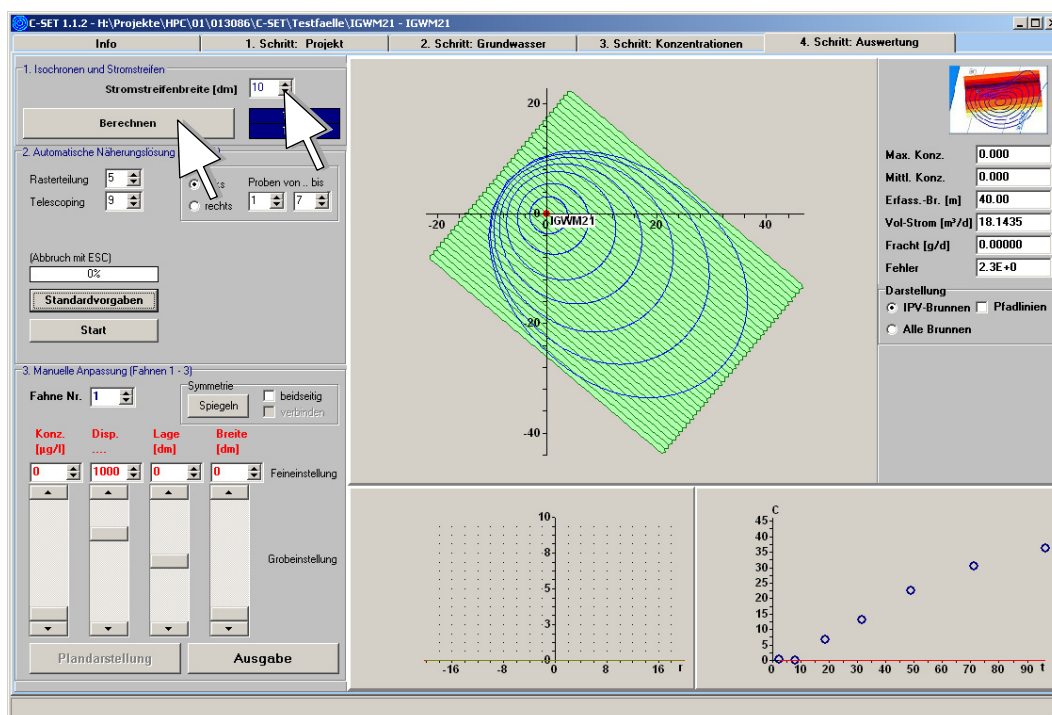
C-SET 1.1.2 - H:\Projekte\HPC\01\013086\C-SET\Testfaelle\IGWM21 - IGWM21

Info | 1. Schritt: Projekt | 2. Schritt: Grundwasser | 3. Schritt: Konzentrationen | 4. Schritt: Auswertung

1. Isochronen und Stromstreifen
Stromstreifenbreite [dm] 10
Berechnen

2. Automatische Näherungslösung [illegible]
Rasterteilung 5
Telescoping 9
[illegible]s
rechts
Proben von .. bis
1 7
(Abbruch mit ESC)
0%
Standardvorgaben
Start

3. Manuelle Anpassung (Fahnen 1 - 3)
Fahne Nr. 1
Symmetrie
Spiegeln
beidseitig
verbinden
Konz. [µg/l]
Disp. ....
Lage [dm]
Breite [dm]
0
1000
0
0
Feineinstellung
Grobeinstellung
Plandarstellung
Ausgabe

20
-20
20
40
IGWM21
-20
-40

Max. Konz. 0.000
Mittl. Konz. 0.000
Erfass.-Br. [m] 40.00
Vol-Strom [m³/d] 18.1435
Fracht [g/d] 0.00000
Fehler 2.3E+0
Darstellung
IPV-Brunnen
Pfadlinien
Alle Brunnen

10
8
5
3
0
-16
-8
0
8
16
r

C
45
40
35
30
25
20
15
10
5
0
0
10
20
30
40
50
60
70
80
90
t